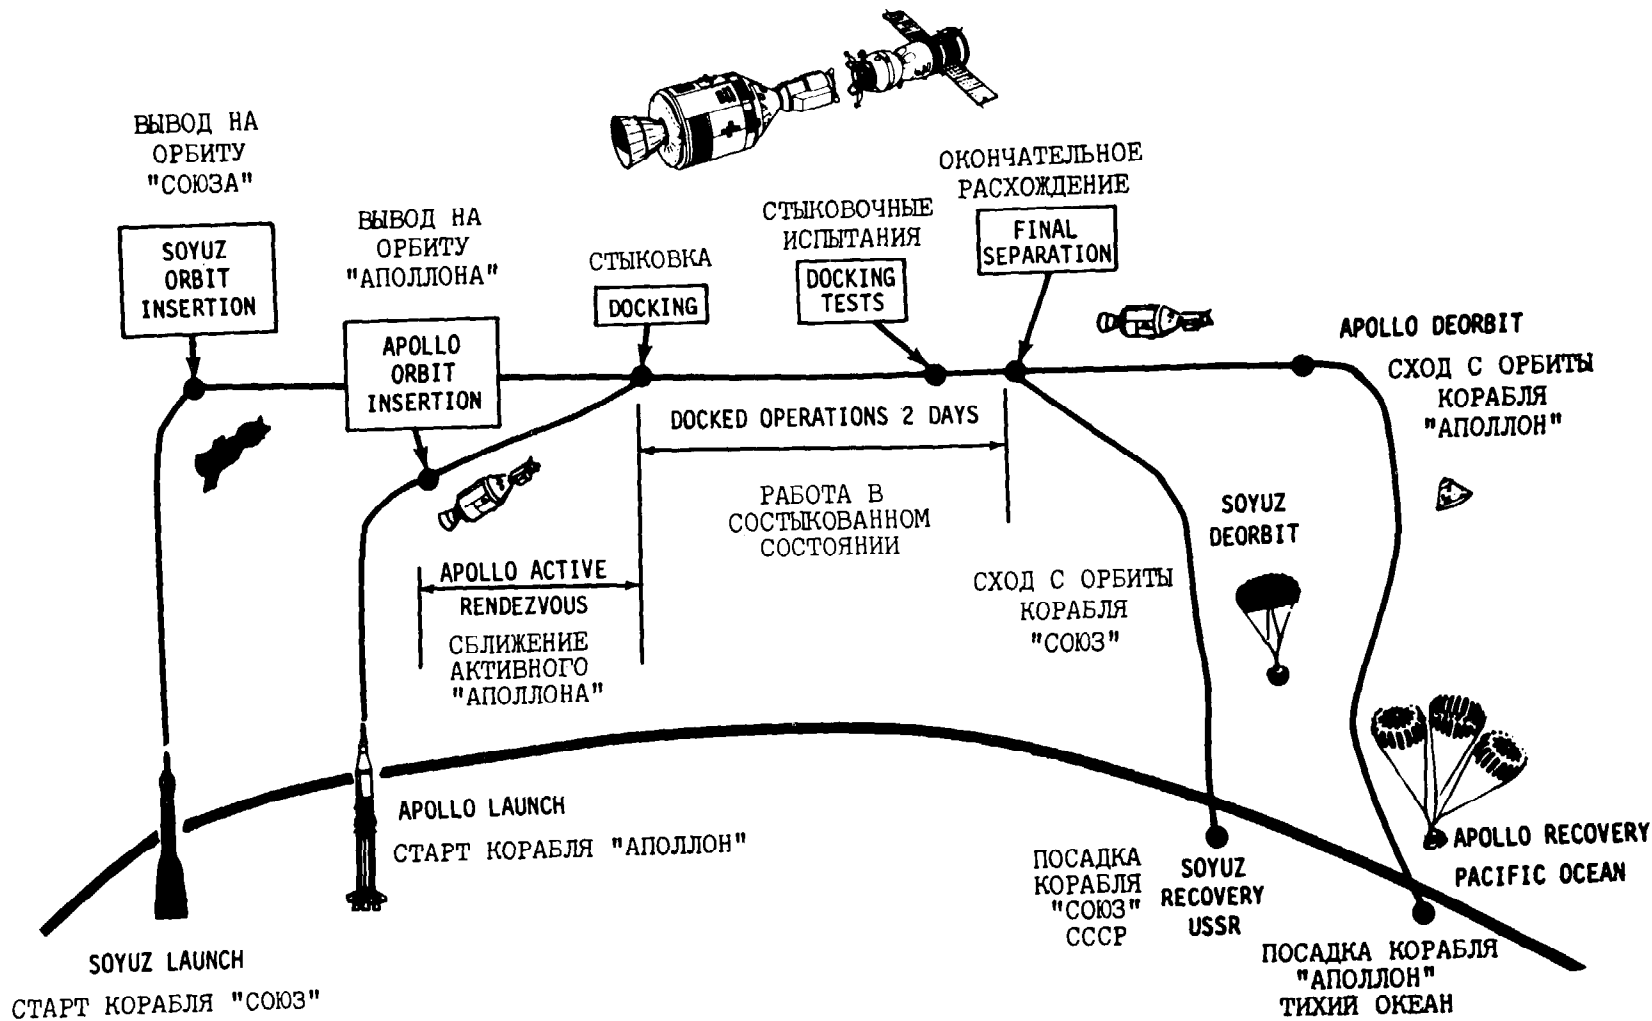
ВЫВОД НА ОРБИТУ "СОЮЗА"

SOYUZ ORBIT INSERTION

ВЫВОД НА ОРБИТУ "АПОЛЛОНА"

APOLLO ORBIT INSERTION

СТЫКОВКА

DOCKING

СТЫКОВОЧНЫЕ ИСПЫТАНИЯ

DOCKING TESTS

ОКОНЧАТЕЛЬНОЕ РАСХОЖДЕНИЕ

FINAL SEPARATION

APOLLO DEORBIT

СХОД С ОРБИТЫ КОРАБЛЯ "АПОЛЛОН"

DOCKED OPERATIONS 2 DAYS

РАБОТА В СОСТЫКОВАННОМ СОСТОЯНИИ

SOYUZ DEORBIT

APOLLO ACTIVE

RENDEZVOUS

СБЛИЖЕНИЕ АКТИВНОГО "АПОЛЛОНА"

СХОД С ОРБИТЫ КОРАБЛЯ "СОЮЗ"

APOLLO LAUNCH

СТАРТ КОРАБЛЯ "АПОЛЛОН"

ПОСАДКА КОРАБЛЯ "СОЮЗ" СССР

SOYUZ RECOVERY USSR

APOLLO RECOVERY

PACIFIC OCEAN

SOYUZ LAUNCH

СТАРТ КОРАБЛЯ "СОЮЗ"

ПОСАДКА КОРАБЛЯ "АПОЛЛОН" ТИХИЙ ОКЕАН